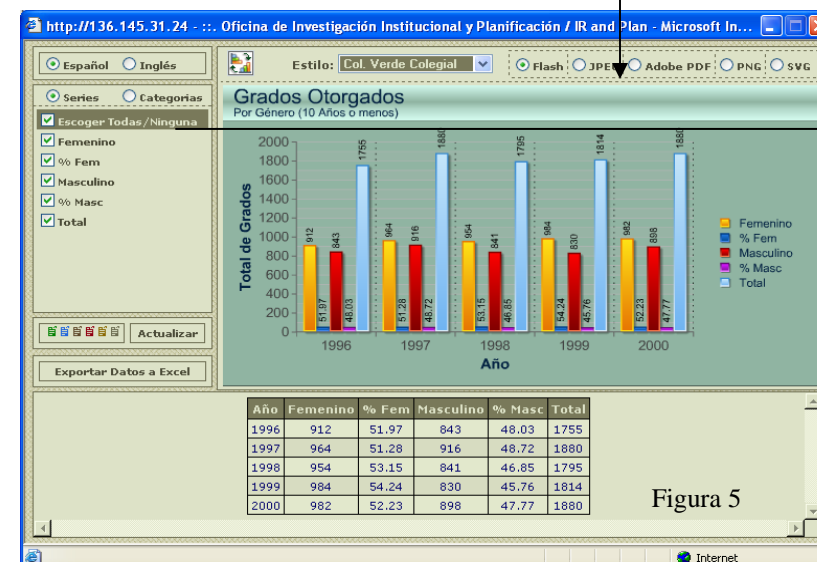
http://136.145.31.24 - ::. Oficina de Investigación Institucional y Planificación / IR and Plan - Microsoft In...

Español Inglés

Series Categorias

Escoger Todas/Ninguna
Femenino
% Fem
Masculino
% Masc
Total

Actualizar

Exportar Datos a Excel

Estilo: Col. Verde Colegial

Flash JPEG Adobe PDF PNG SVG

Grados Otorgados
Por Género (10 Años o menos)

Total de Grados

2000
1800
1600
1400
1200
1000
800
600
400
200
0

912 51.97 843 48.03 1755
964 51.28 916 48.72 1880
954 53.15 841 46.85 1795
984 54.24 830 45.76 1814
982 52.23 898 47.77 1880

1996 1997 1998 1999 2000
Año

Femenino
% Fem
Masculino
% Masc
Total

| Año | Femenino | % Fem | Masculino | % Masc | Total |
|---|---|---|---|---|---|
| 1996 | 912 | 51.97 | 843 | 48.03 | 1755 |
| 1997 | 964 | 51.28 | 916 | 48.72 | 1880 |
| 1998 | 954 | 53.15 | 841 | 46.85 | 1795 |
| 1999 | 984 | 54.24 | 830 | 45.76 | 1814 |
| 2000 | 982 | 52.23 | 898 | 47.77 | 1880 |

Figura 5

Internet